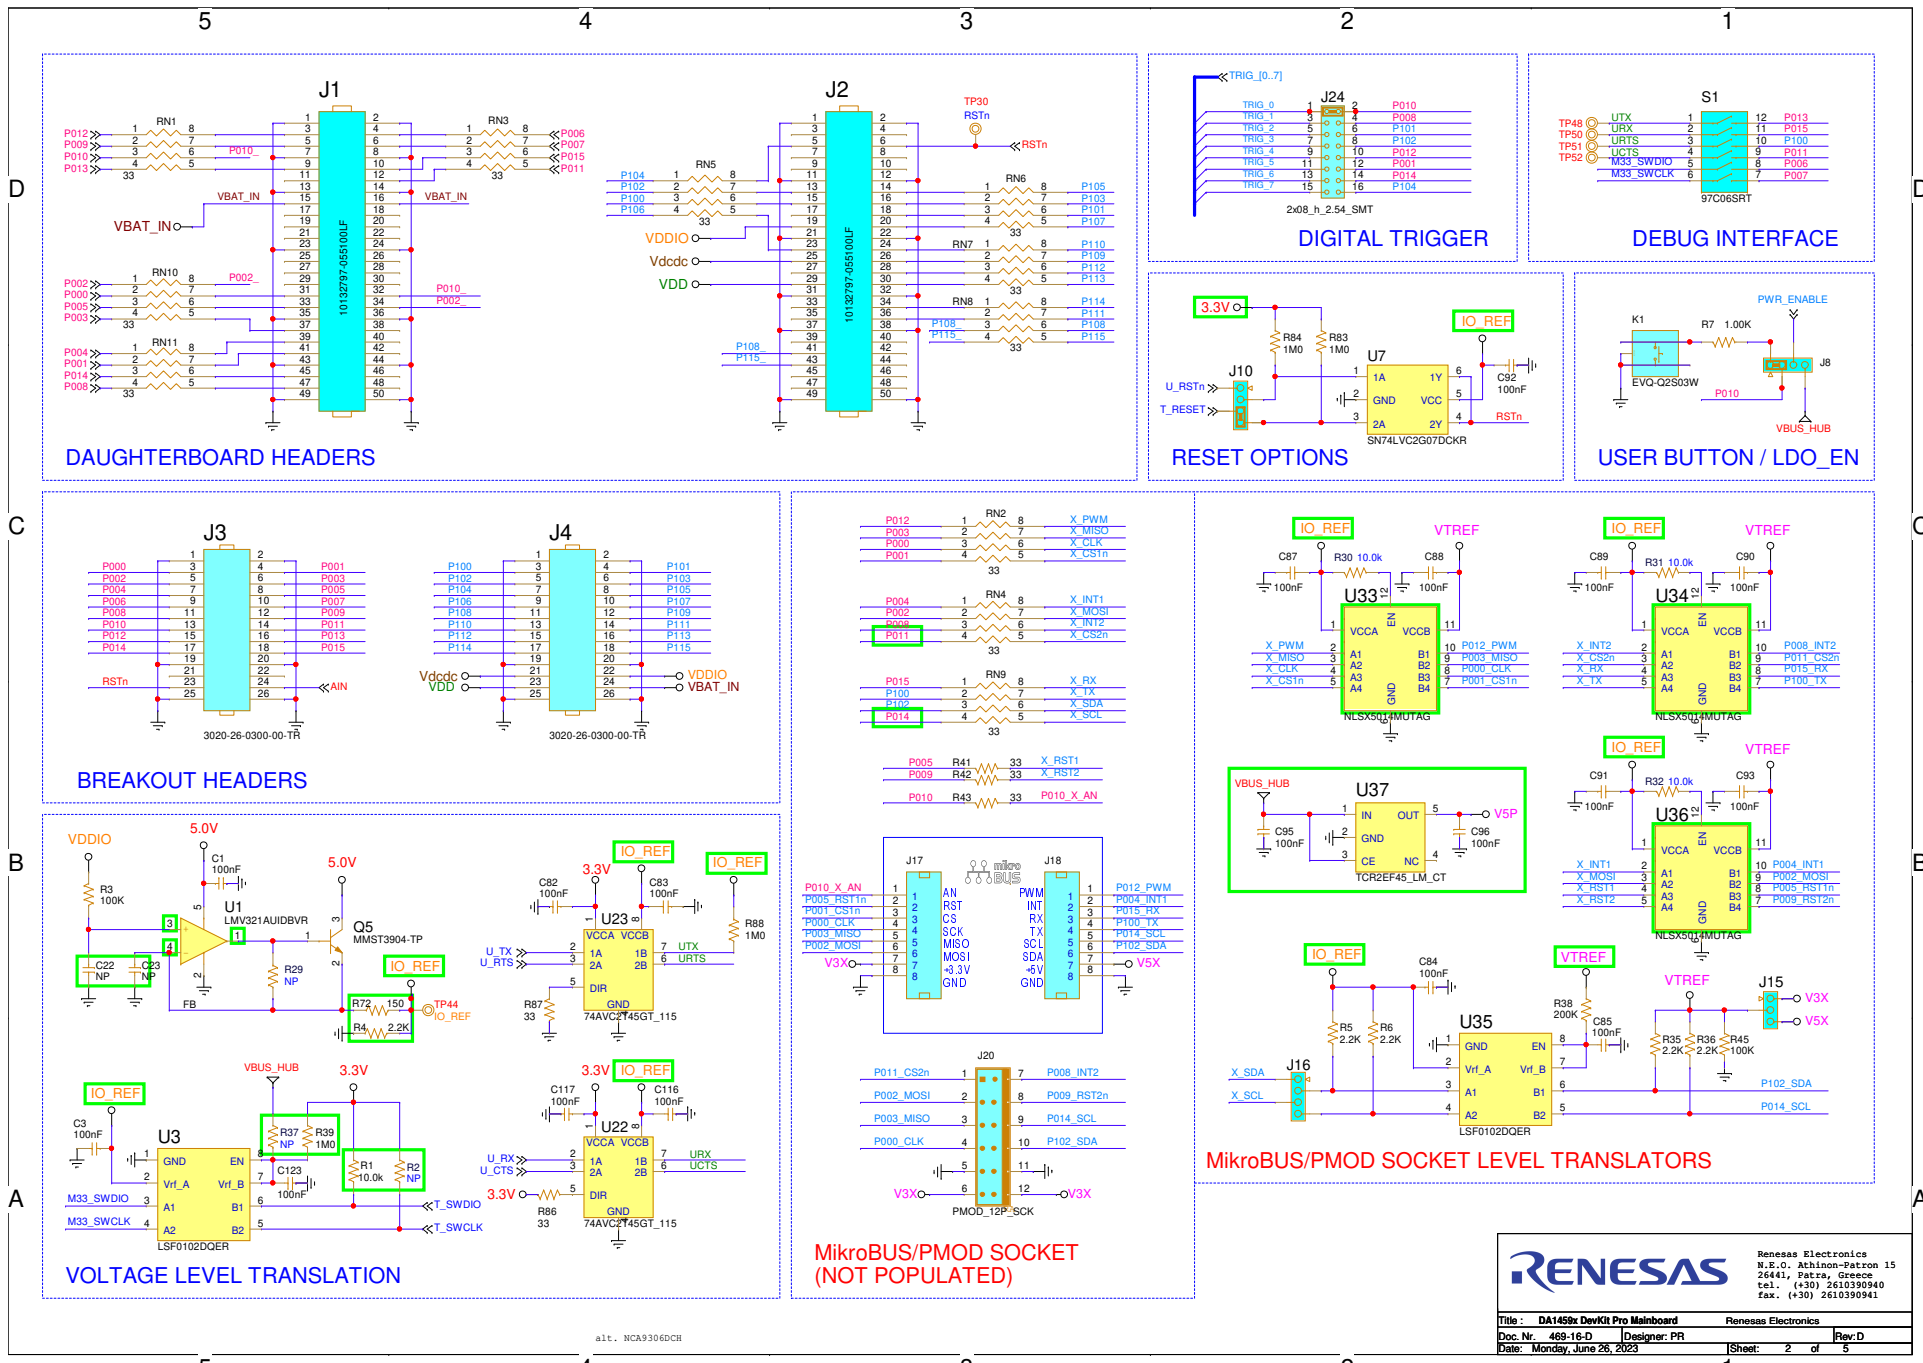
5 4 3 2 1

D C B A

J1
RN1
P012
P009
P010
P013
33
P010_
VBAT_IN
VBAT_IN
VBAT_IN
RN3
P006
P007
P015
P011
33
RN10
P002
P000
P005
P003
33
P002_
P010_
P002_
RN11
P004
P001
P014
P008
33
10132797-055100LF

J2
RN5
P104
P102
P100
P106
33
VDDIO
Vdcdc
VDD
P108_
P115_
10132797-055100LF
TP30
RSTn
RSTn
RN6
P105
P103
P101
P107
33
RN7
P110
P109
P112
P113
33
RN8
P114
P111
P108
P115
33
P108_
P115_

DAUGHTERBOARD HEADERS

TRIG_[0..7]
J24
TRIG_0
TRIG_1
TRIG_2
TRIG_3
TRIG_4
TRIG_5
TRIG_6
TRIG_7
P010
P008
P101
P102
P012
P001
P014
P104
2x08_h_2.54_SMT
DIGITAL TRIGGER

S1
TP48
TP50
TP51
TP52
UTX
URX
URTS
UCTS
M33_SWDIO
M33_SWCLK
P013
P015
P100
P011
P006
P007
97C06SRT
DEBUG INTERFACE

3.3V
R84 1M0
R83 1M0
IO_REF
U7
J10
U_RSTn
T_RESET
1A 1Y
GND VCC
2A 2Y
C92 100nF
RSTn
SN74LVC2G07DCKR
RESET OPTIONS

PWR_ENABLE
K1
R7 1.00K
J8
EVQ-Q2S03W
P010
VBUS_HUB
USER BUTTON / LDO_EN

J3
P000
P002
P004
P006
P008
P010
P012
P014
RSTn
P001
P003
P005
P007
P009
P011
P013
P015
AIN
3020-26-0300-00-TR

J4
P100
P102
P104
P106
P108
P110
P112
P114
Vdcdc
VDD
P101
P103
P105
P107
P109
P111
P113
P115
VDDIO
VBAT_IN
3020-26-0300-00-TR

BREAKOUT HEADERS

RN2
P012
P003
P000
P001
X_PWM
X_MISO
X_CLK
X_CS1n
33
RN4
P004
P002
P008
P011
X_INT1
X_MOSI
X_INT2
X_CS2n
33
RN9
P015
P100
P102
P014
X_RX
X_TX
X_SDA
X_SCL
33
P005 R41 33 X_RST1
P009 R42 33 X_RST2
P010 R43 33 P010_X_AN

J17
mikro BUS
J18
P010_X_AN
P005_RST1n
P001_CS1n
P000_CLK
P003_MISO
P002_MOSI
V3X
AN
RST
CS
SCK
MISO
MOSI
+3.3V
GND
PWM
INT
RX
TX
SCL
SDA
+5V
GND
P012_PWM
P004_INT1
P015_RX
P100_TX
P014_SCL
P102_SDA
V5X

J20
P011_CS2n
P002_MOSI
P003_MISO
P000_CLK
V3X
P008_INT2
P009_RST2n
P014_SCL
P102_SDA
V3X
PMOD_12P_SCK

MikroBUS/PMOD SOCKET
(NOT POPULATED)

IO_REF
VTREF
C87 100nF
R30 10.0k
C88 100nF
U33
VCCA VCCB
EN
X_PWM
X_MISO
X_CLK
X_CS1n
A1 A2 A3 A4
B1 B2 B3 B4
GND
P012_PWM
P003_MISO
P000_CLK
P001_CS1n
NLSX5014MUTAG

IO_REF
VTREF
C89 100nF
R31 10.0k
C90 100nF
U34
X_INT2
X_CS2n
X_RX
X_TX
P008_INT2
P011_CS2n
P015_RX
P100_TX
NLSX5014MUTAG

VBUS_HUB
U37
IN OUT
GND
CE NC
C95 100nF
C96 100nF
V5P
TCR2EF45_LM_CT

IO_REF
VTREF
C91 100nF
R32 10.0k
C93 100nF
U36
X_INT1
X_MOSI
X_RST1
X_RST2
P004_INT1
P002_MOSI
P005_RST1n
P009_RST2n
NLSX5014MUTAG

IO_REF
VTREF
C84 100nF
R38 200K
C85 100nF
VTREF
J15
V3X
V5X
R5 2.2K
R6 2.2K
U35
J16
X_SDA
X_SCL
GND EN
Vrf_A Vrf_B
A1 B1
A2 B2
R35 2.2K
R36 2.2K
R45 100K
P102_SDA
P014_SCL
LSF0102DQER

MikroBUS/PMOD SOCKET LEVEL TRANSLATORS

VDDIO
5.0V
C1 100nF
R3 100K
U1
LMV321AUIDBVR
5.0V
Q5
MMST3904-TP
C22 NP
C23 NP
R29 NP
FB
IO_REF
R72 150
R4 2.2K
TP44
IO_REF

3.3V
IO_REF
IO_REF
C82 100nF
C83 100nF
U23
VCCA VCCB
U_TX
U_RTS
1A 1B
2A 2B
UTX
URTS
DIR
GND
R87 33
R88 1M0
74AVC2T45GT_115

IO_REF
C3 100nF
U3
GND EN
Vrf_A Vrf_B
A1 B1
A2 B2
M33_SWDIO
M33_SWCLK
VBUS_HUB
3.3V
R37 NP
R39 1M0
C123 100nF
R1 10.0k
R2 NP
T_SWDIO
T_SWCLK
LSF0102DQER

3.3V
IO_REF
C117 100nF
C116 100nF
U22
U_RX
U_CTS
URX
UCTS
3.3V
R86 33
74AVC2T45GT_115

VOLTAGE LEVEL TRANSLATION

alt. NCA9306DCH

RENESAS
Renesas Electronics
N.E.O. Athinon-Patron 15
26441, Patra, Greece
tel. (+30) 2610390940
fax. (+30) 2610390941

Title : DA1459x DevKit Pro Mainboard | Renesas Electronics
Doc. Nr. 469-16-D | Designer: PR | Rev:D
Date: Monday, June 26, 2023 | Sheet: 2 of 5